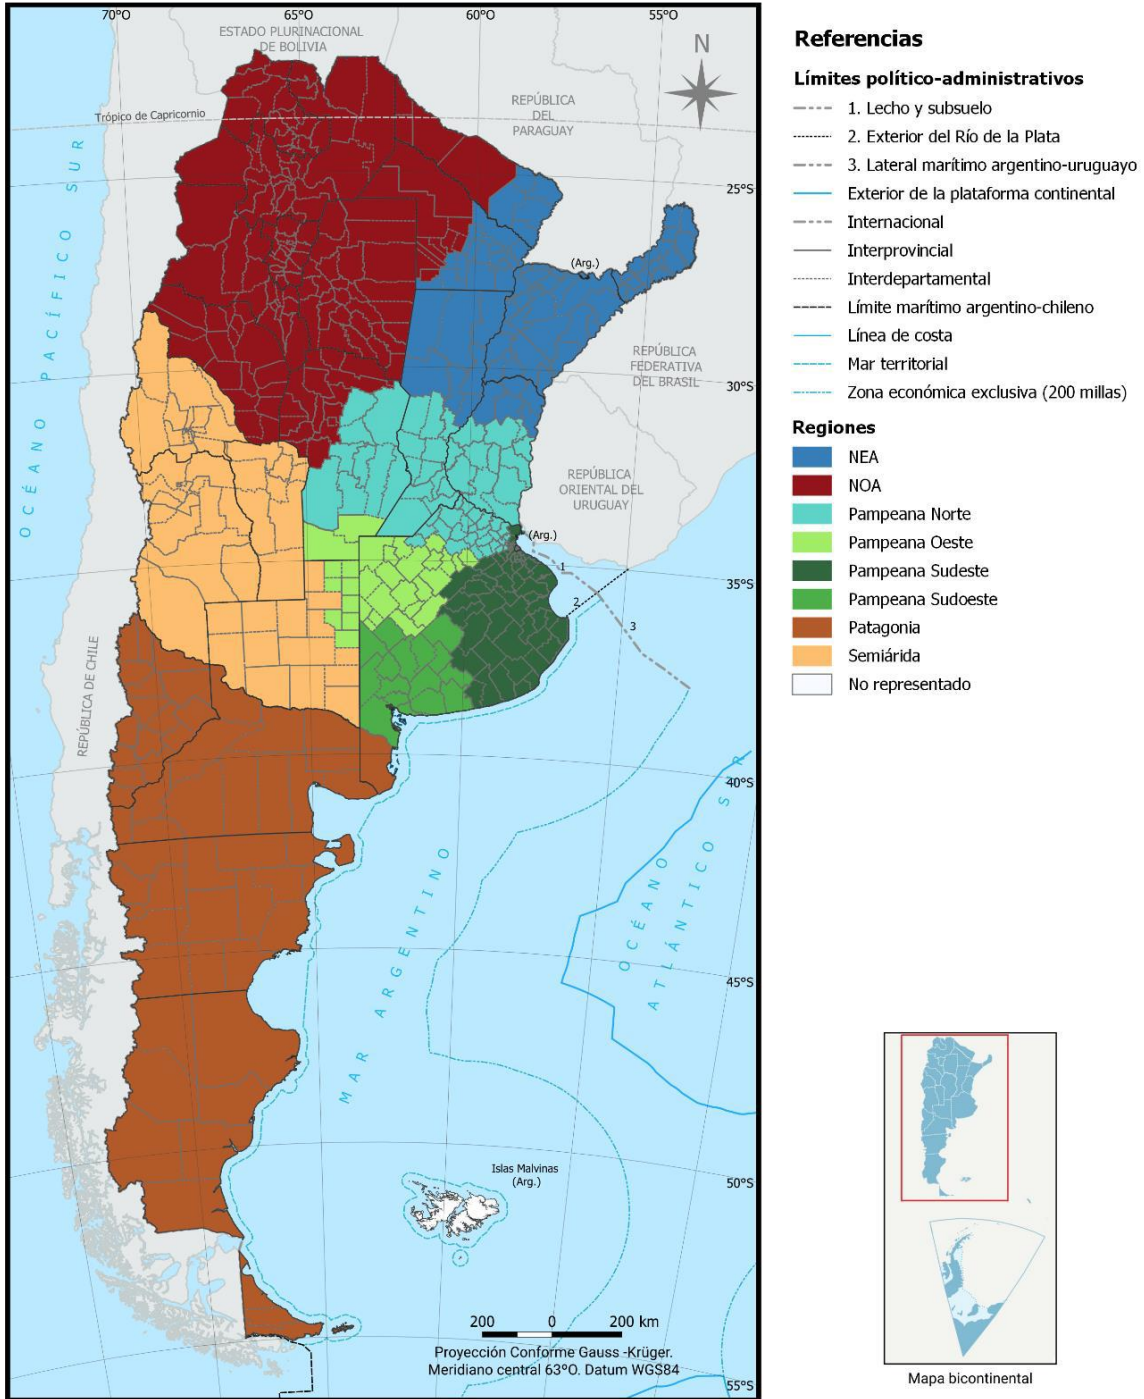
70°O
65°O
60°O
55°O
ESTADO PLURINACIONAL DE BOLIVIA
N
Trópico de Capricornio
REPÚBLICA DEL PARAGUAY
25°S
OCÉANO PACÍFICO SUR
(Arg.)
REPÚBLICA FEDERATIVA DEL BRASIL
30°S
REPÚBLICA ORIENTAL DEL URUGUAY
(Arg.)
1
35°S
2
3
REPÚBLICA DE CHILE
40°S
OCÉANO ATLÁNTICO SUR
MAR ARGENTINO
45°S
Islas Malvinas (Arg.)
50°S
200 0 200 km
Proyección Conforme Gauss -Krüger. Meridiano central 63°O. Datum WGS84
55°S

Referencias
Límites político-administrativos
1. Lecho y subsuelo
2. Exterior del Río de la Plata
3. Lateral marítimo argentino-uruguayo
Exterior de la plataforma continental
Internacional
Interprovincial
Interdepartamental
Límite marítimo argentino-chileno
Línea de costa
Mar territorial
Zona económica exclusiva (200 millas)
Regiones
NEA
NOA
Pampeana Norte
Pampeana Oeste
Pampeana Sudeste
Pampeana Sudoeste
Patagonia
Semiárida
No representado

Mapa bicontinental